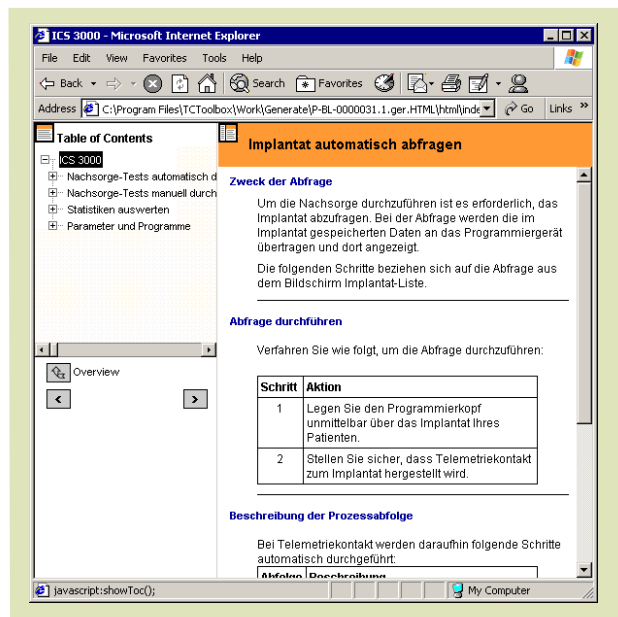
ICS 3000 - Microsoft Internet Explorer

File Edit View Favorites Tools Help

Back Search Favorites

Address C:\Program Files\TCToolbox\Work\Generate\P-BL-0000031.1.ger.HTML\html\inde Go Links »

Table of Contents

ICS 3000
Nachsorge-Tests automatisch d
Nachsorge-Tests manuell durch
Statistiken auswerten
Parameter und Programme

Overview

Implantat automatisch abfragen

Zweck der Abfrage

Um die Nachsorge durchzuführen ist es erforderlich, das Implantat abzufragen. Bei der Abfrage werden die im Implantat gespeicherten Daten an das Programmiergerät übertragen und dort angezeigt.

Die folgenden Schritte beziehen sich auf die Abfrage aus dem Bildschirm Implantat-Liste.

Abfrage durchführen

Verfahren Sie wie folgt, um die Abfrage durchzuführen:

| Schritt | Aktion |
|---|---|
| 1 | Legen Sie den Programmierkopf unmittelbar über das Implantat Ihres Patienten. |
| 2 | Stellen Sie sicher, dass Telemetriekontakt zum Implantat hergestellt wird. |

Beschreibung der Prozessabfolge

Bei Telemetriekontakt werden daraufhin folgende Schritte automatisch durchgeführt:

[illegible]

javascript:showToc(); My Computer